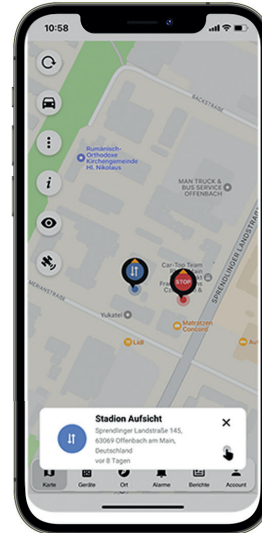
10:58

BACKSTRASSE

Rumänisch-Orthodoxe Kirchengemeinde Hl. Nikolaus

M AN TRUCK & BUS SERVICE OFFENBACH

Car-Ton Team

STOP

SPRENDLINGER LANDSTRASSE

Yukatel

Matratzen Concord

Lidl

Stadion Aufsicht

Sprendlinger Landstraße 145, 63069 Offenbach am Main, Deutschland

vor 8 Tagen

Karte Geräte Ort Alarme Berichte Account